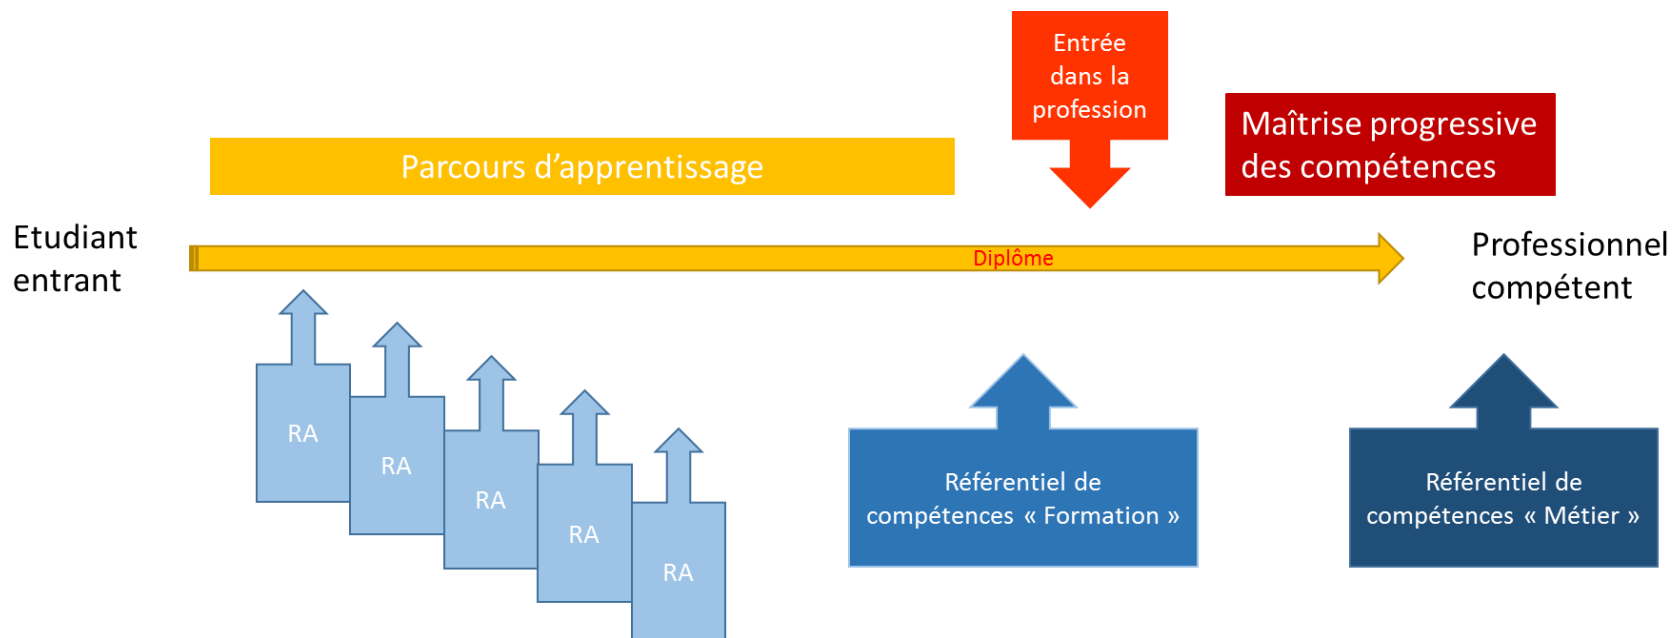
Entrée dans la profession

Maîtrise progressive des compétences

Parcours d’apprentissage

Etudiant entrant

Diplôme

Professionnel compétent

RA

RA

RA

RA

RA

Référentiel de compétences « Formation »

Référentiel de compétences « Métier »